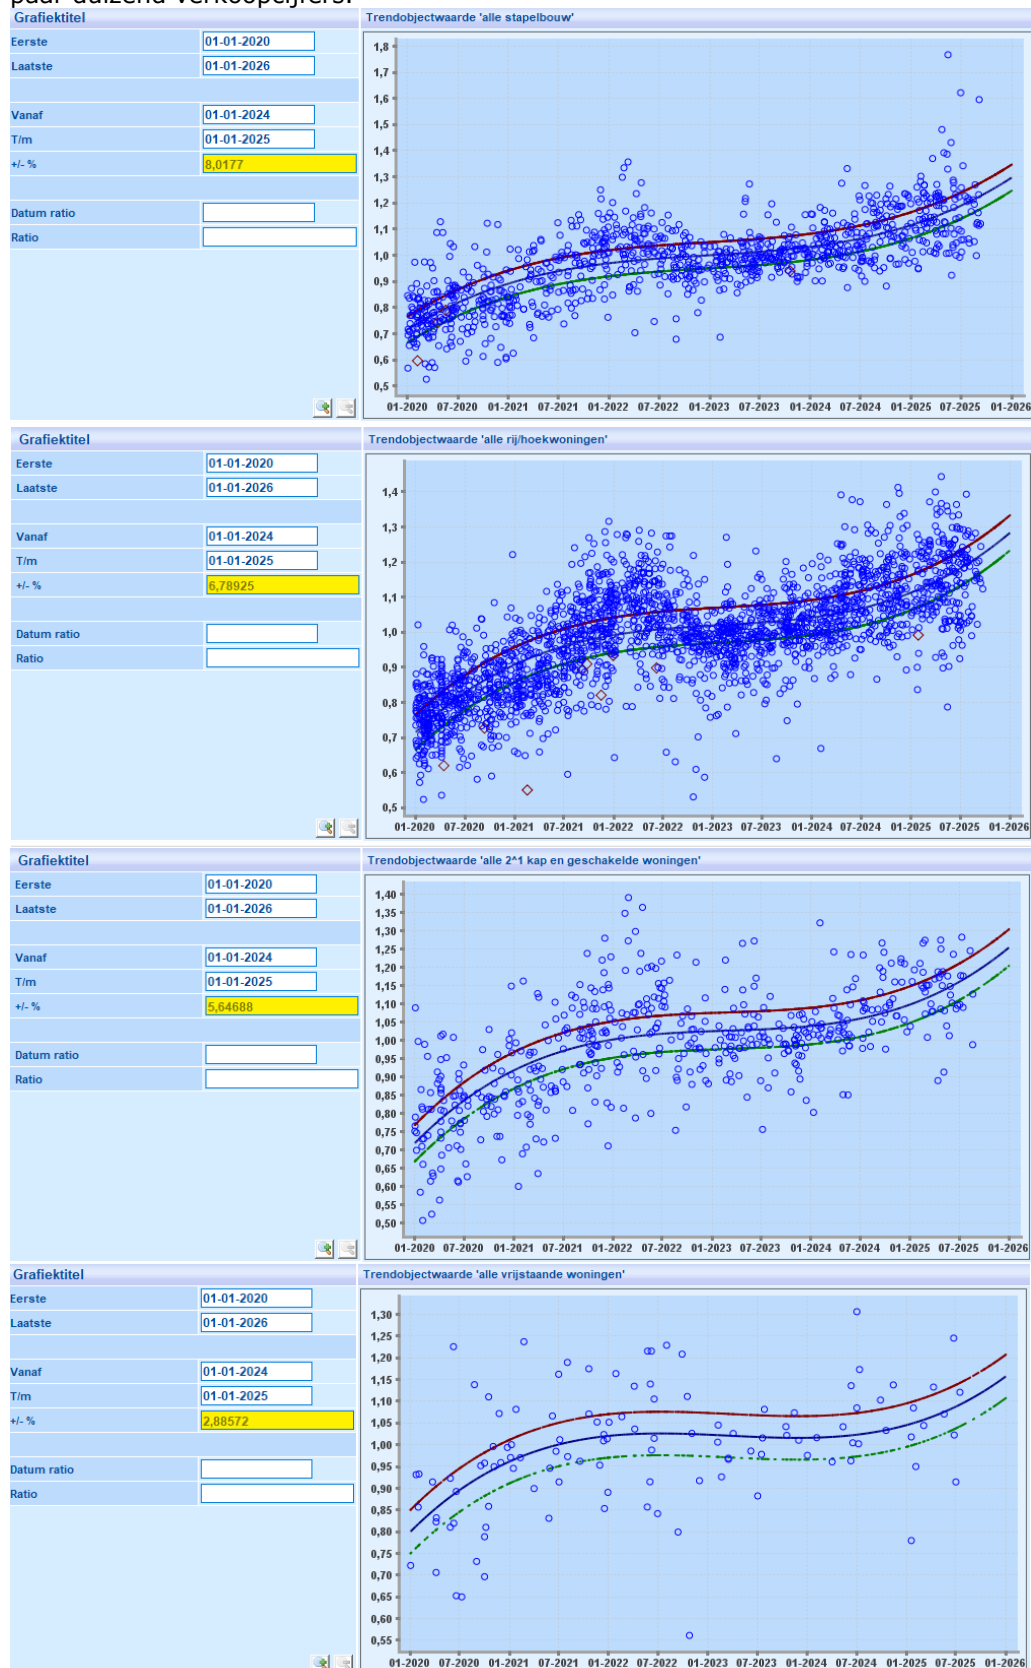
paar duizend verkoopcijfers.

Grafiektitel
Eerste 01-01-2020
Laatste 01-01-2026
Vanaf 01-01-2024
T/m 01-01-2025
+/- % 8,0177
Datum ratio
Ratio

Trendobjectwaarde 'alle stapelbouw'
1,8 1,7 1,6 1,5 1,4 1,3 1,2 1,1 1,0 0,9 0,8 0,7 0,6 0,5
01-2020 07-2020 01-2021 07-2021 01-2022 07-2022 01-2023 07-2023 01-2024 07-2024 01-2025 07-2025 01-2026

Grafiektitel
Eerste 01-01-2020
Laatste 01-01-2026
Vanaf 01-01-2024
T/m 01-01-2025
+/- % 6,78925
Datum ratio
Ratio

Trendobjectwaarde 'alle rij/hoekwoningen'
1,4 1,3 1,2 1,1 1,0 0,9 0,8 0,7 0,6 0,5
01-2020 07-2020 01-2021 07-2021 01-2022 07-2022 01-2023 07-2023 01-2024 07-2024 01-2025 07-2025 01-2026

Grafiektitel
Eerste 01-01-2020
Laatste 01-01-2026
Vanaf 01-01-2024
T/m 01-01-2025
+/- % 5,64688
Datum ratio
Ratio

Trendobjectwaarde 'alle 2^1 kap en geschakelde woningen'
1,40 1,35 1,30 1,25 1,20 1,15 1,10 1,05 1,00 0,95 0,90 0,85 0,80 0,75 0,70 0,65 0,60 0,55 0,50
01-2020 07-2020 01-2021 07-2021 01-2022 07-2022 01-2023 07-2023 01-2024 07-2024 01-2025 07-2025 01-2026

Grafiektitel
Eerste 01-01-2020
Laatste 01-01-2026
Vanaf 01-01-2024
T/m 01-01-2025
+/- % 2,88572
Datum ratio
Ratio

Trendobjectwaarde 'alle vrijstaande woningen'
1,30 1,25 1,20 1,15 1,10 1,05 1,00 0,95 0,90 0,85 0,80 0,75 0,70 0,65 0,60 0,55
01-2020 07-2020 01-2021 07-2021 01-2022 07-2022 01-2023 07-2023 01-2024 07-2024 01-2025 07-2025 01-2026